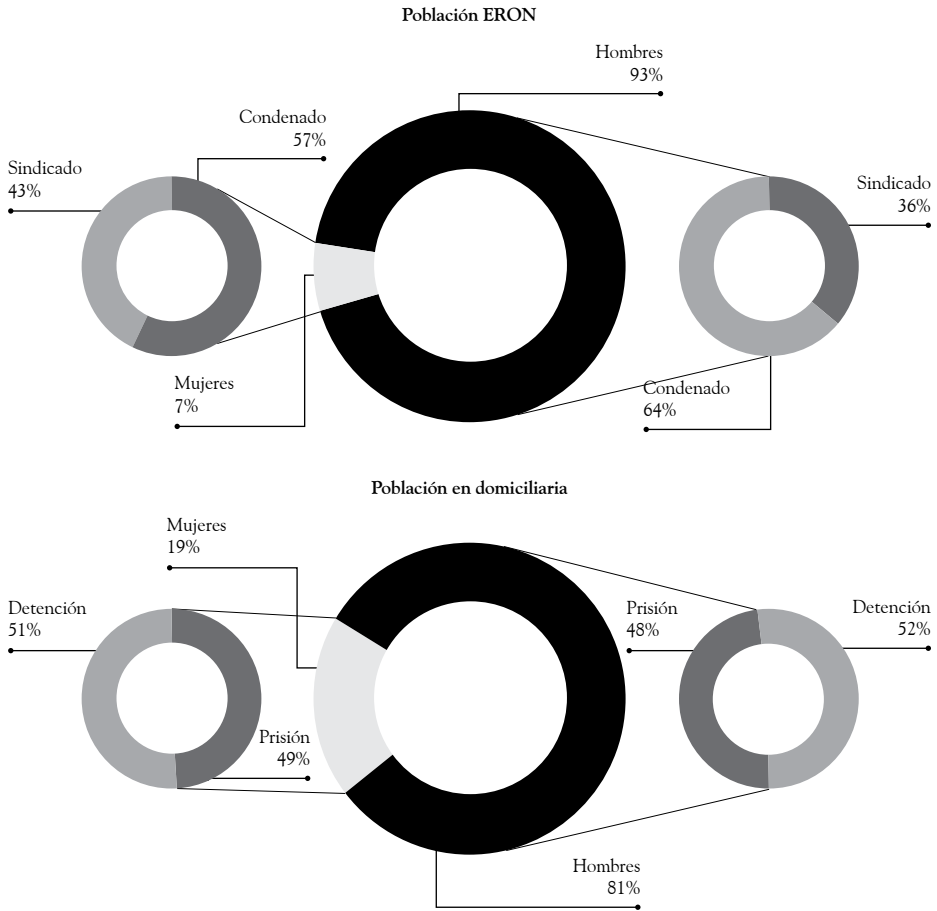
Población ERON

Hombres
93%

Condenado
57%

Sindicado
43%

Sindicado
36%

Mujeres
7%

Condenado
64%

Población en domiciliaria

Mujeres
19%

Detención
51%

Prisión
48%

Detención
52%

Prisión
49%

Hombres
81%